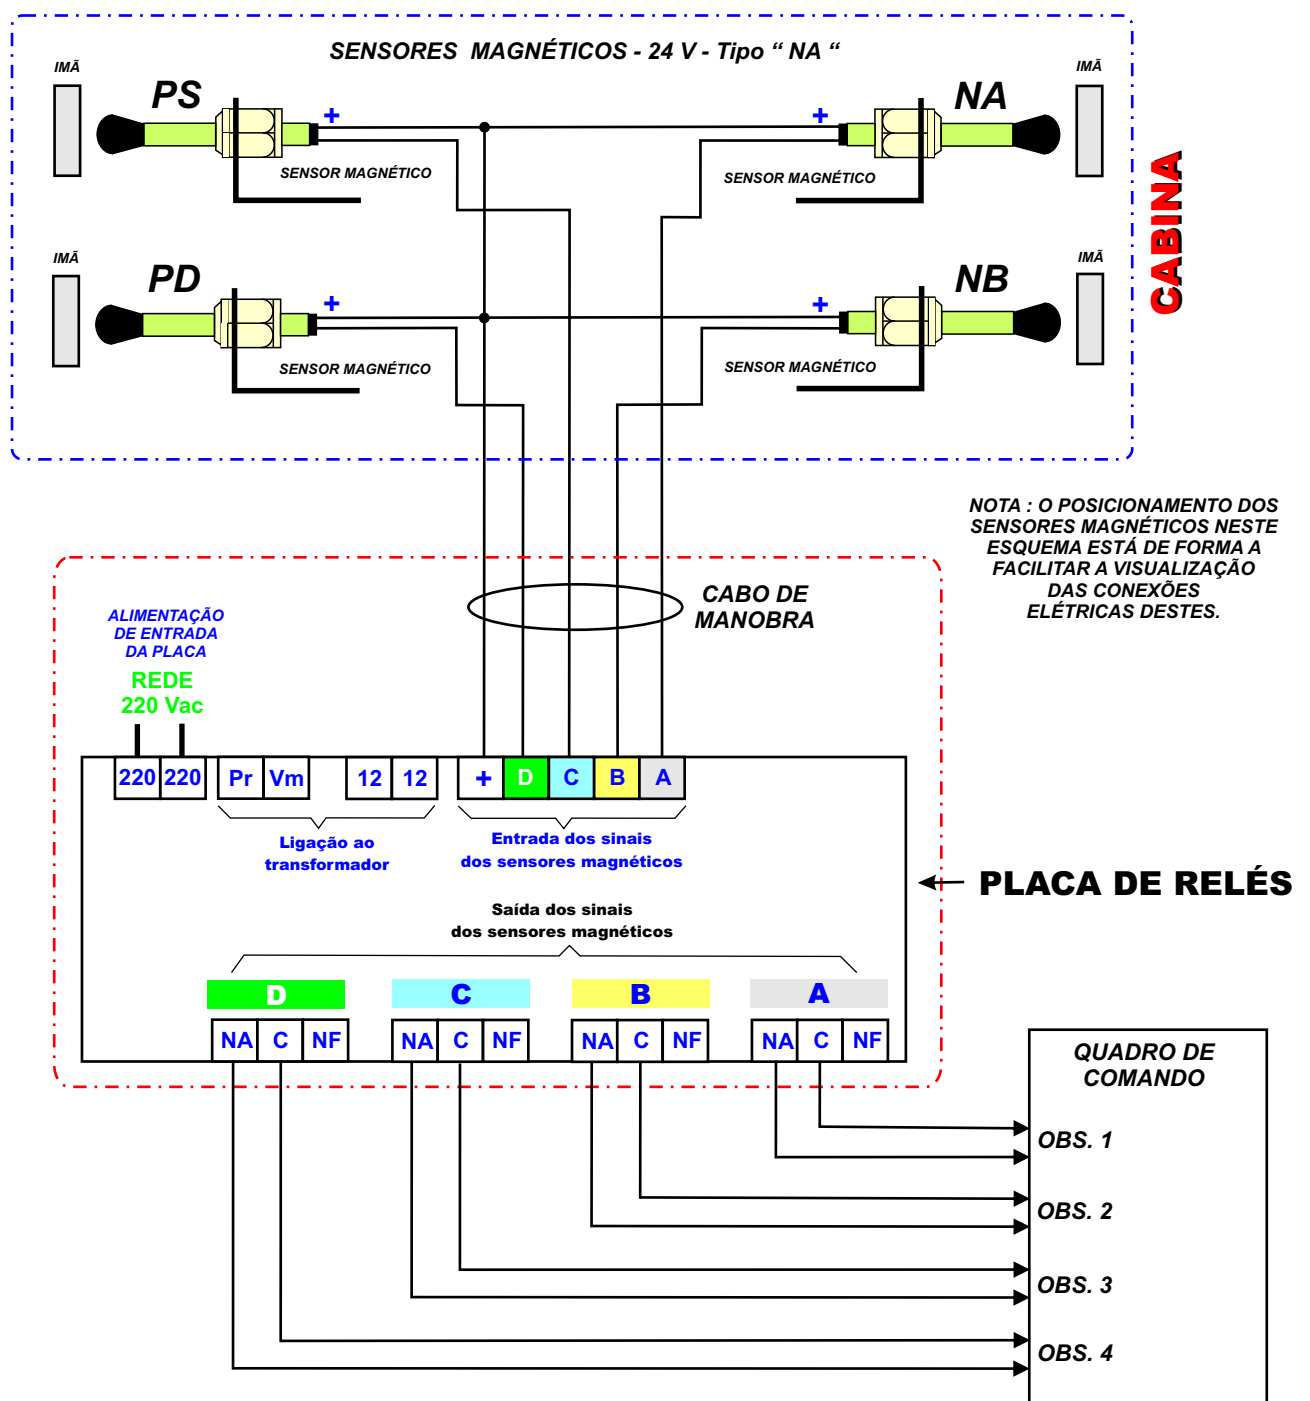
SENSORES MAGNÉTICOS - 24 V - Tipo “ NA “

IMÃ

PS

+

SENSOR MAGNÉTICO

IMÃ

NA

+

SENSOR MAGNÉTICO

IMÃ

PD

+

SENSOR MAGNÉTICO

IMÃ

NB

+

SENSOR MAGNÉTICO

CABINA

NOTA : O POSICIONAMENTO DOS SENSORES MAGNÉTICOS NESTE ESQUEMA ESTÁ DE FORMA A FACILITAR A VISUALIZAÇÃO DAS CONEXÕES ELÉTRICAS DESTES.

CABO DE MANOBRA

ALIMENTAÇÃO DE ENTRADA DA PLACA

REDE
220 Vac

| 220 | 220 | Pr | Vm | 12 | 12 | + | D | C | B | A |
|---|---|---|---|---|---|---|---|---|---|---|

Ligação ao transformador

Entrada dos sinais dos sensores magnéticos

PLACA DE RELÉS

Saída dos sinais dos sensores magnéticos

D

C

B

A

| NA | C | NF | NA | C | NF | NA | C | NF | NA | C | NF |
|---|---|---|---|---|---|---|---|---|---|---|---|

QUADRO DE COMANDO

OBS. 1

OBS. 2

OBS. 3

OBS. 4